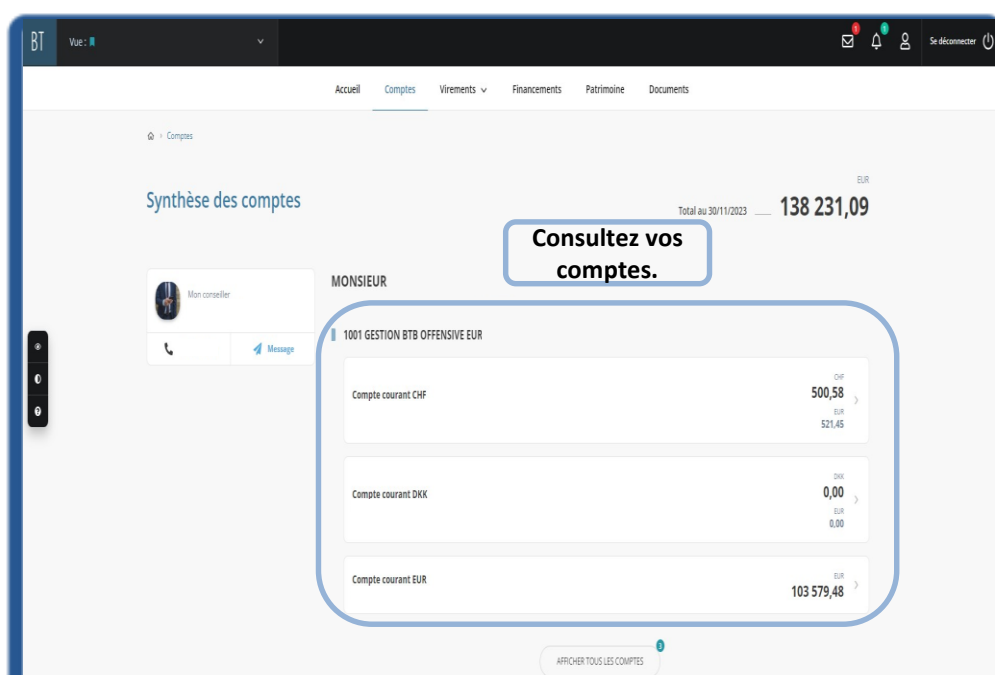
BT Vue :

1 1 Se déconnecter

Accueil Comptes Virements Financements Patrimoine Documents

Comptes

Synthèse des comptes

EUR
Total au 30/11/2023 138 231,09

Consultez vos comptes.

Mon conseiller

Message

MONSIEUR

1001 GESTION BTB OFFENSIVE EUR

Compte courant CHF
CHF
500,58
EUR
521,45

Compte courant DKK
DKK
0,00
EUR
0,00

Compte courant EUR
EUR
103 579,48

3
AFFICHER TOUS LES COMPTES